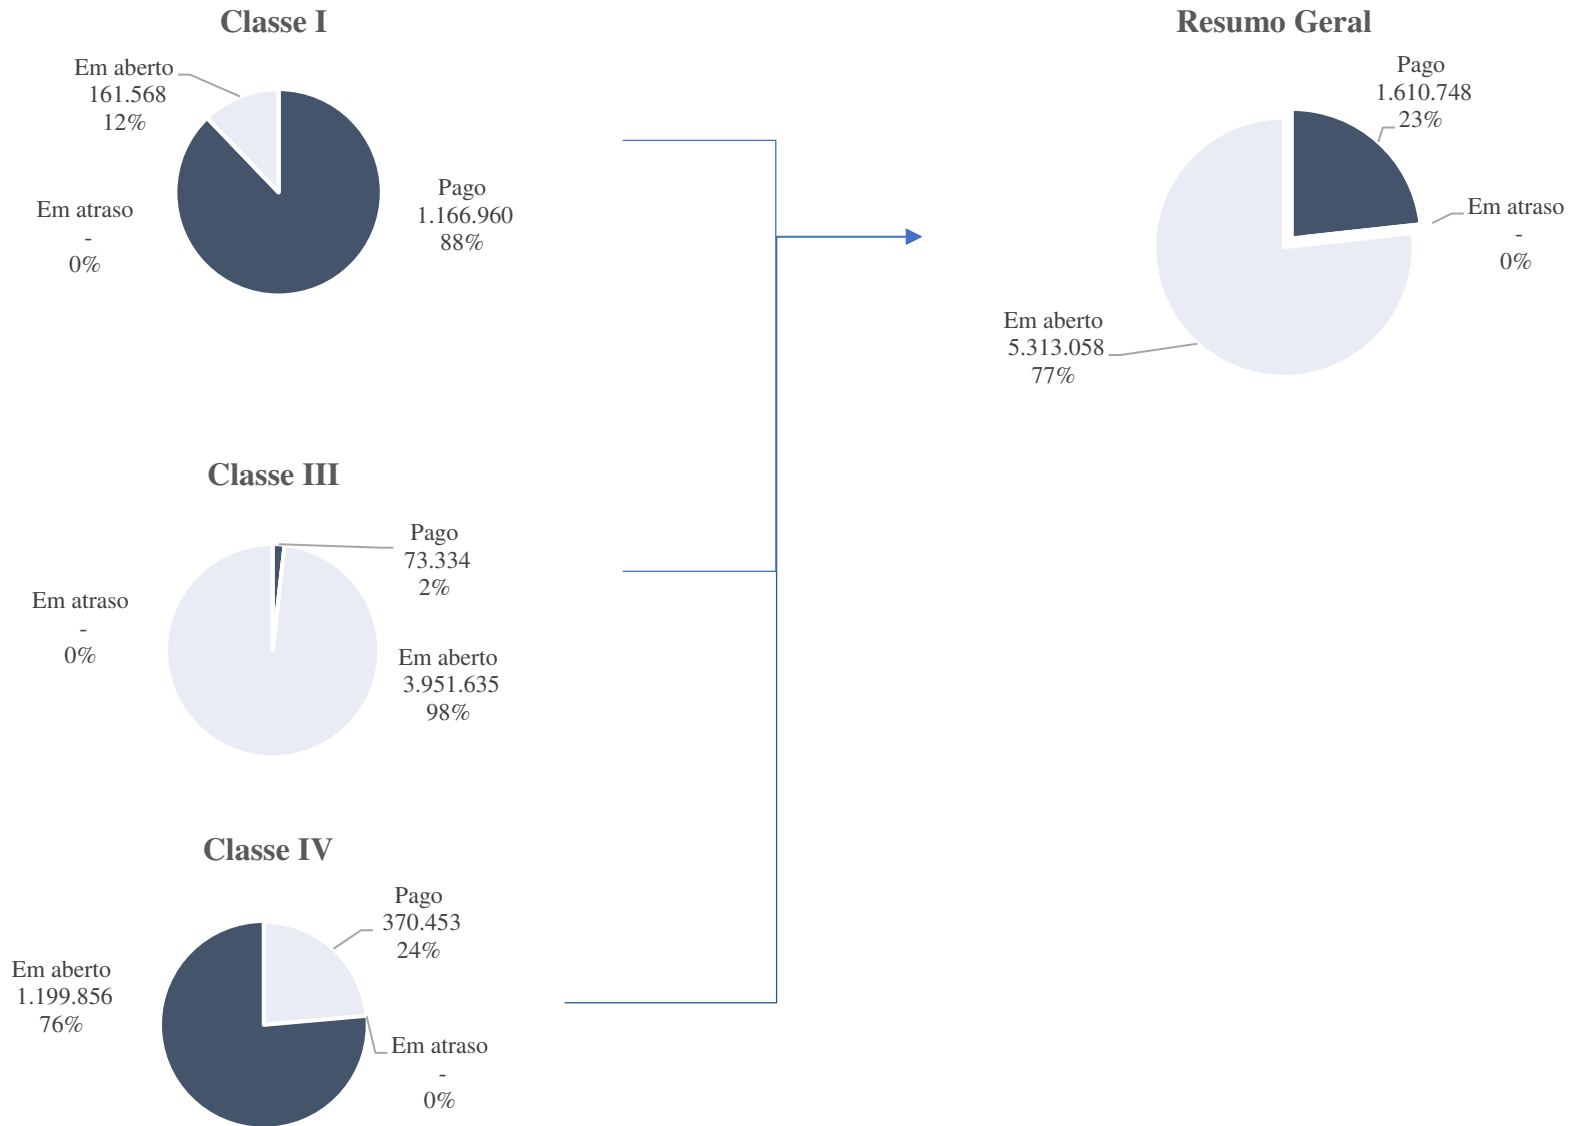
Classe I

Em aberto
161.568
12%

Em atraso
-
0%

Pago
1.166.960
88%

Resumo Geral

Pago
1.610.748
23%

Em atraso
-
0%

Em aberto
5.313.058
77%

Classe III

Pago
73.334
2%

Em atraso
-
0%

Em aberto
3.951.635
98%

Classe IV

Pago
370.453
24%

Em aberto
1.199.856
76%

Em atraso
-
0%